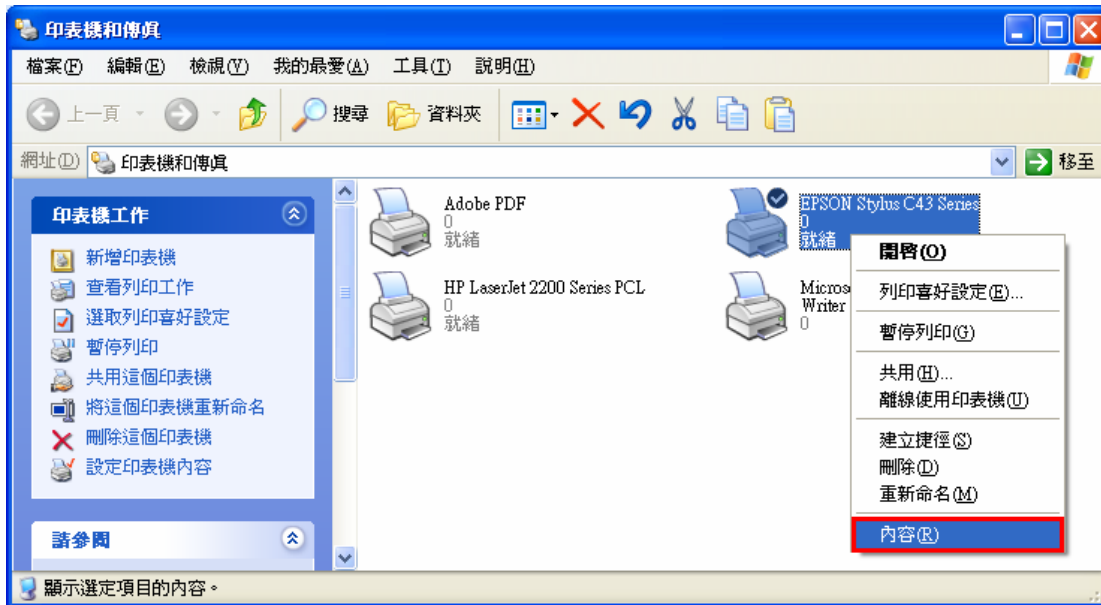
印表機和傳真

檔案(F) 編輯(E) 檢視(V) 我的最愛(A) 工具(T) 說明(H)

上一頁 搜尋 資料夾

網址(D) 印表機和傳真 移至

印表機工作

新增印表機
查看列印工作
選取列印喜好設定
暫停列印
共用這個印表機
將這個印表機重新命名
刪除這個印表機
設定印表機內容

請參閱

Adobe PDF
0
就緒

HP LaserJet 2200 Series PCL
0
就緒

EPSON Stylus C43 Series
0
就緒

Micros
Writer
0

開啓(O)
列印喜好設定(E)...
暫停列印(G)
共用(H)...
離線使用印表機(U)
建立捷徑(S)
刪除(D)
重新命名(M)
內容(R)

顯示選定項目的內容。